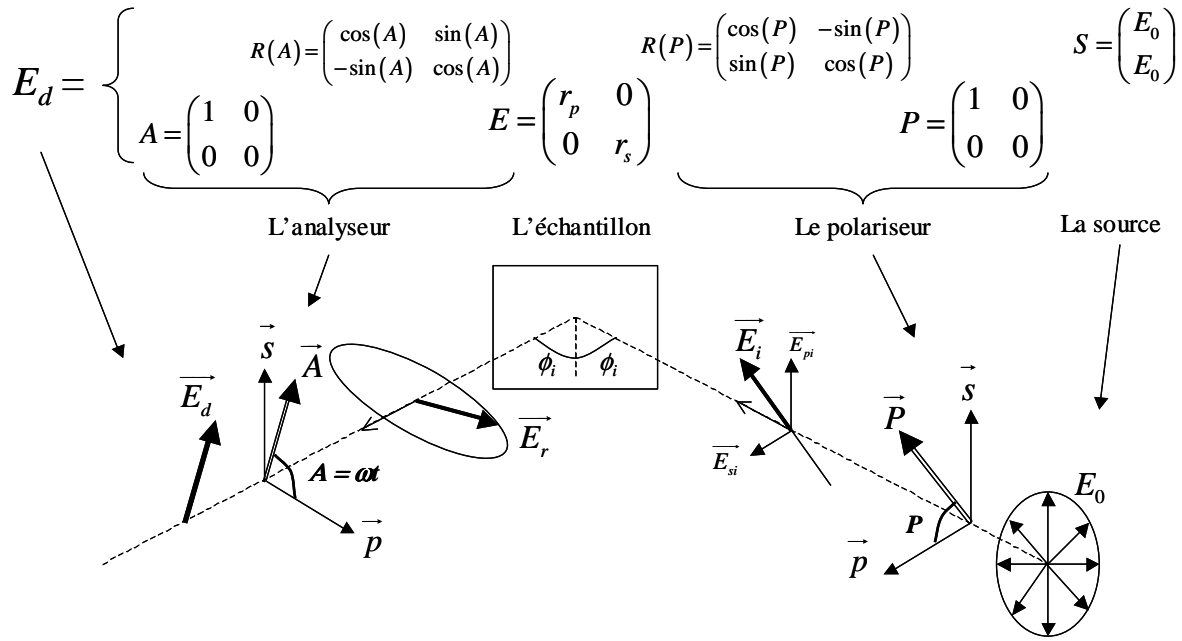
$E_d =$

$R(A)=\begin{pmatrix}\cos(A) & \sin(A)\\ -\sin(A) & \cos(A)\end{pmatrix}$

$A=\begin{pmatrix}1 & 0\\ 0 & 0\end{pmatrix}$

$E=\begin{pmatrix}r_p & 0\\ 0 & r_s\end{pmatrix}$

$R(P)=\begin{pmatrix}\cos(P) & -\sin(P)\\ \sin(P) & \cos(P)\end{pmatrix}$

$P=\begin{pmatrix}1 & 0\\ 0 & 0\end{pmatrix}$

$S=\begin{pmatrix}E_0\\ E_0\end{pmatrix}$

L'analyseur

L'échantillon

Le polariseur

La source

$\vec{s}$ $\vec{A}$ $\vec{E_d}$ $A=\omega t$ $\vec{p}$ $\vec{E_r}$

$\phi_i$ $\phi_i$

$\vec{E_i}$ $\vec{E_{pi}}$ $\vec{E_{si}}$

$\vec{s}$ $\vec{P}$ $P$ $\vec{p}$ $E_0$